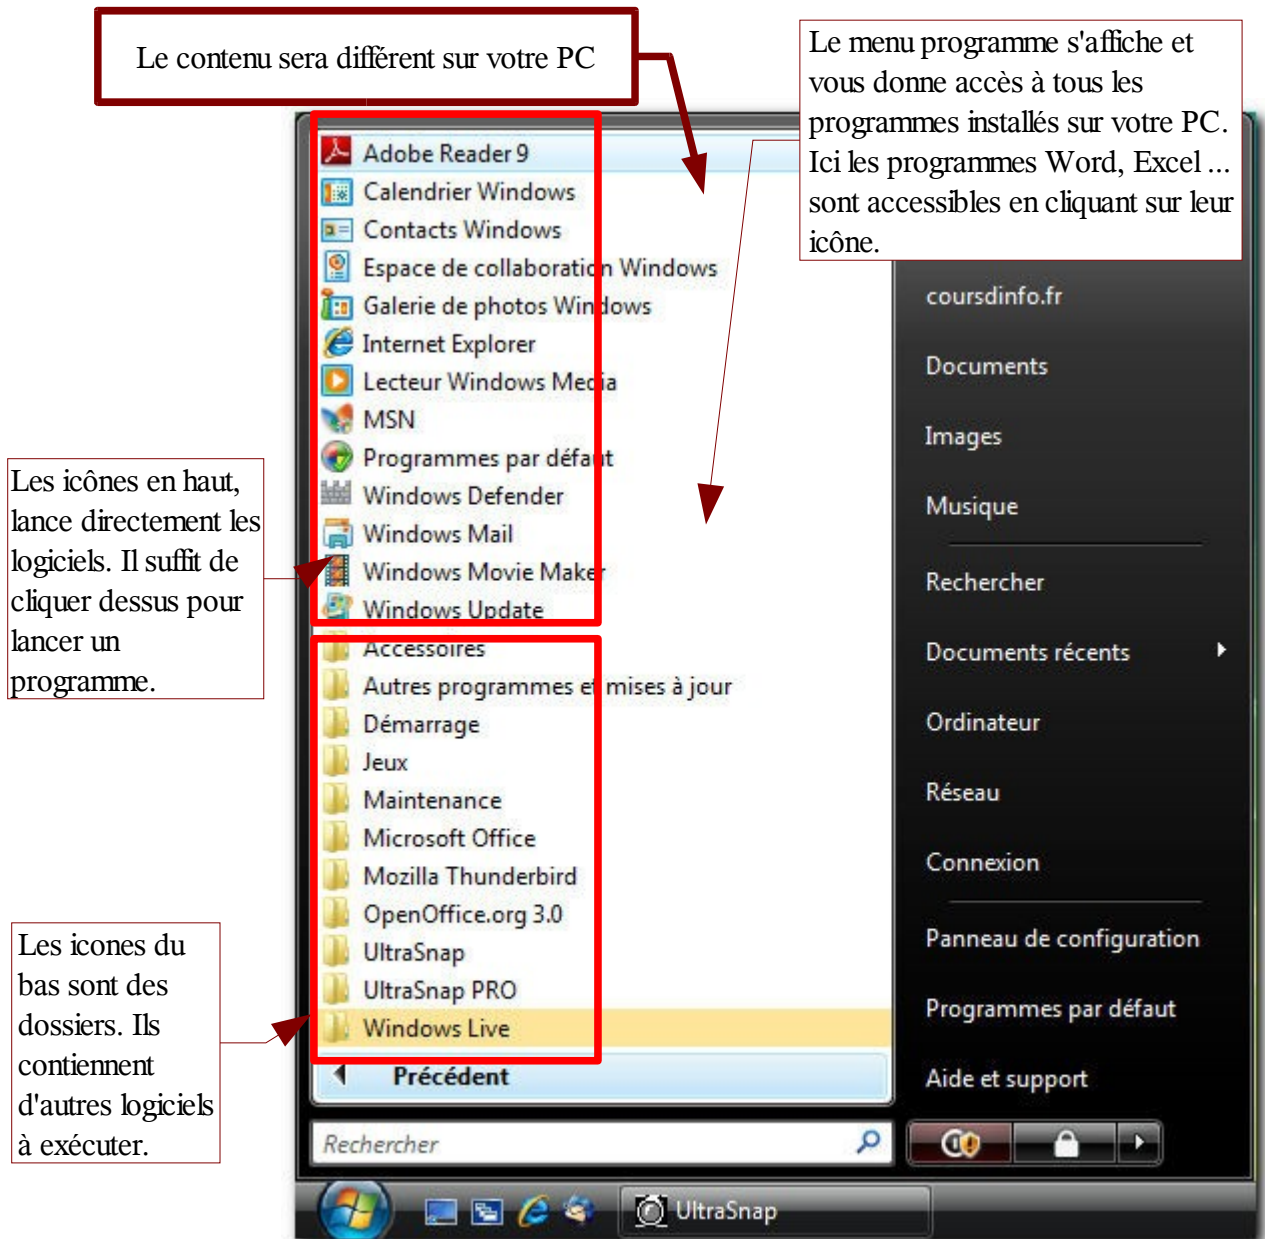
Le contenu sera différent sur votre PC

Le menu programme s'affiche et vous donne accès à tous les programmes installés sur votre PC. Ici les programmes Word, Excel ... sont accessibles en cliquant sur leur icône.

Adobe Reader 9
Calendrier Windows
Contacts Windows
Espace de collaboration Windows
Galerie de photos Windows
Internet Explorer
Lecteur Windows Media
MSN
Programmes par défaut
Windows Defender
Windows Mail
Windows Movie Maker
Windows Update
Accessoires
Autres programmes et mises à jour
Démarrage
Jeux
Maintenance
Microsoft Office
Mozilla Thunderbird
OpenOffice.org 3.0
UltraSnap
UltraSnap PRO
Windows Live
Précédent
Rechercher

coursdinfo.fr
Documents
Images
Musique
Rechercher
Documents récents
Ordinateur
Réseau
Connexion
Panneau de configuration
Programmes par défaut
Aide et support

UltraSnap

Les icônes en haut, lance directement les logiciels. Il suffit de cliquer dessus pour lancer un programme.

Les icones du bas sont des dossiers. Ils contiennent d'autres logiciels à exécuter.